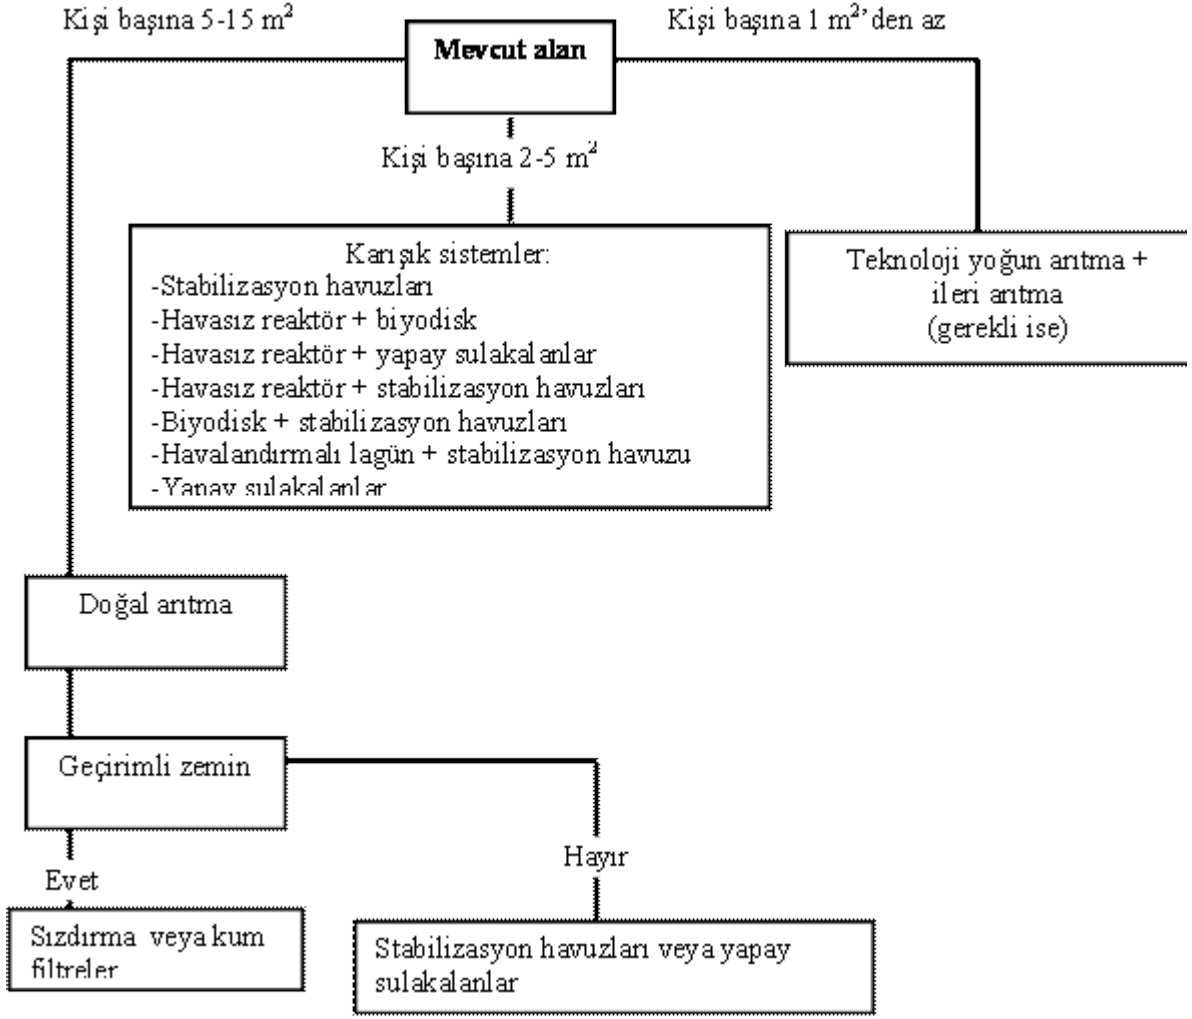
Kişi başına 5-15 $m^2$

Mevcut alanı

Kişi başına 1 $m^2$'den az

Kişi başına 2-5 $m^2$

Karışık sistemler:
-Stabilizasyon havuzları
-Havasız reaktör + biyodisk
-Havasız reaktör + yapay sulakalanlar
-Havasız reaktör + stabilizasyon havuzları
-Biyodisk + stabilizasyon havuzları
-Havalandırmalı lagün + stabilizasyon havuzu
-Yapay sulakalanlar

Teknoloji yoğun arıtma + ileri arıtma (gerekli ise)

Doğal arıtma

Geçirimli zemin

Evet

Hayır

Sızdırma veya kum filtreler

Stabilizasyon havuzları veya yapay sulakalanlar